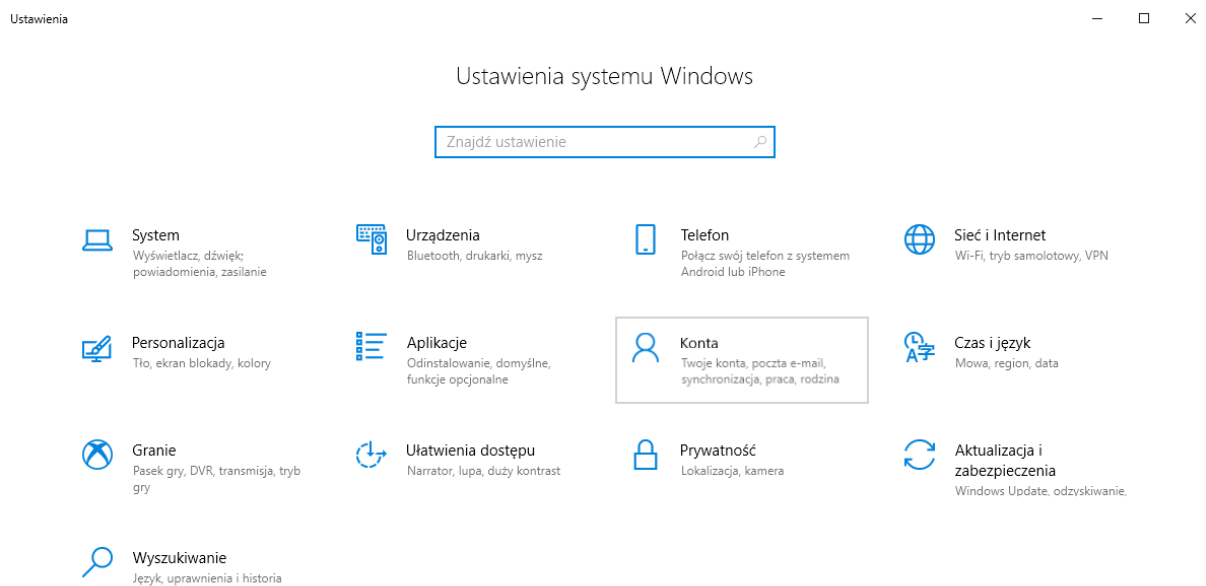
Ustawienia

Ustawienia systemu Windows

Znajdź ustawienie

System
Wyświetlacz, dźwięk; powiadomienia, zasilanie

Urządzenia
Bluetooth, drukarki, mysz

Telefon
Połącz swój telefon z systemem Android lub iPhone

Sieć i Internet
Wi-Fi, tryb samolotowy, VPN

Personalizacja
Tło, ekran blokady, kolory

Aplikacje
Odinstalowanie, domyślne, funkcje opcjonalne

Konta
Twoje konta, poczta e-mail, synchronizacja, praca, rodzina

Czas i język
Mowa, region, data

Granie
Pasek gry, DVR, transmisja, tryb gry

Ułatwienia dostępu
Narrator, lupa, duży kontrast

Prywatność
Lokalizacja, kamera

Aktualizacja i zabezpieczenia
Windows Update, odzyskiwanie,

Wyszukiwanie
Język, uprawnienia i historia